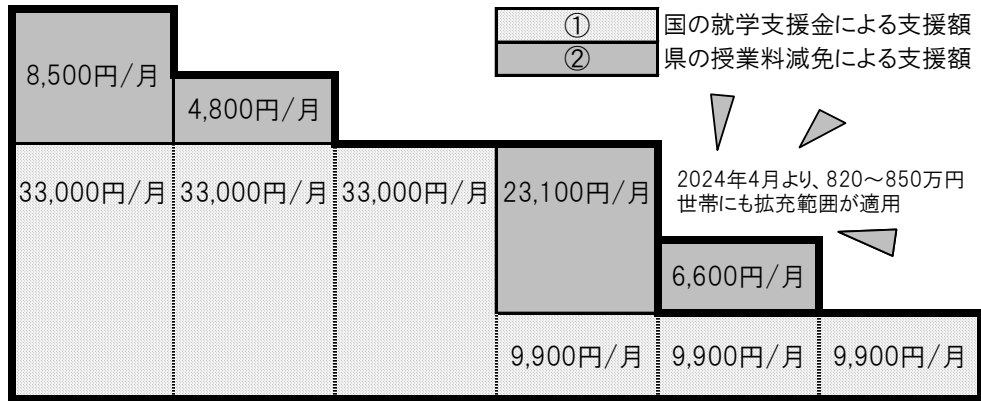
① 国の就学支援金による支援額
② 県の授業料減免による支援額

8,500円/月
4,800円/月
33,000円/月 33,000円/月 33,000円/月 23,100円/月
2024年4月より、820～850万円世帯にも拡充範囲が適用
6,600円/月
9,900円/月 9,900円/月 9,900円/月